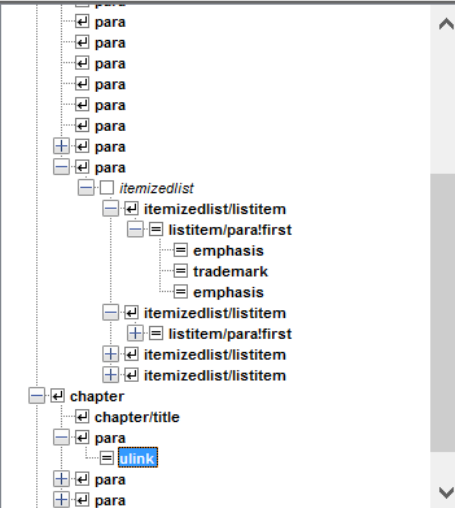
para
para
para
para
para
para
para
para
para
itemizedlist
itemizedlist/listitem
listitem/para!first
emphasis
trademark
emphasis
itemizedlist/listitem
listitem/para!first
itemizedlist/listitem
itemizedlist/listitem
chapter
chapter/title
para
ulink
para
para